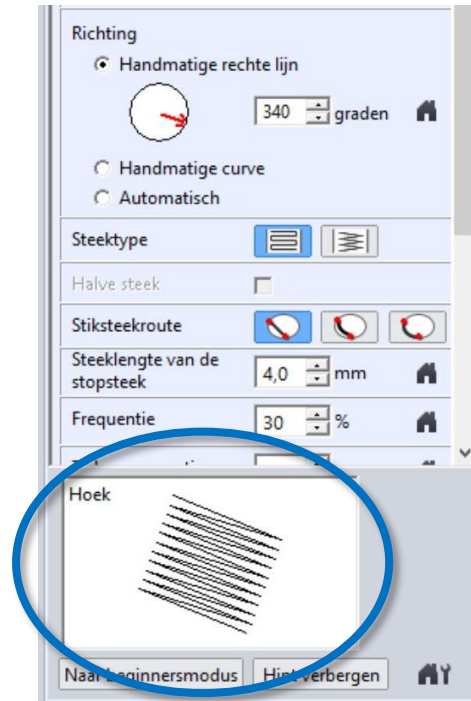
Richting

Handmatige rechte lijn

340 graden

Handmatige curve

Automatisch

Steektype

Halve steek

Stiksteekroute

Steeklengte van de stopsteek

4,0 mm

Frequentie

30 %

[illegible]

Hoek

Naar beginnersmodus

Hint verbergen